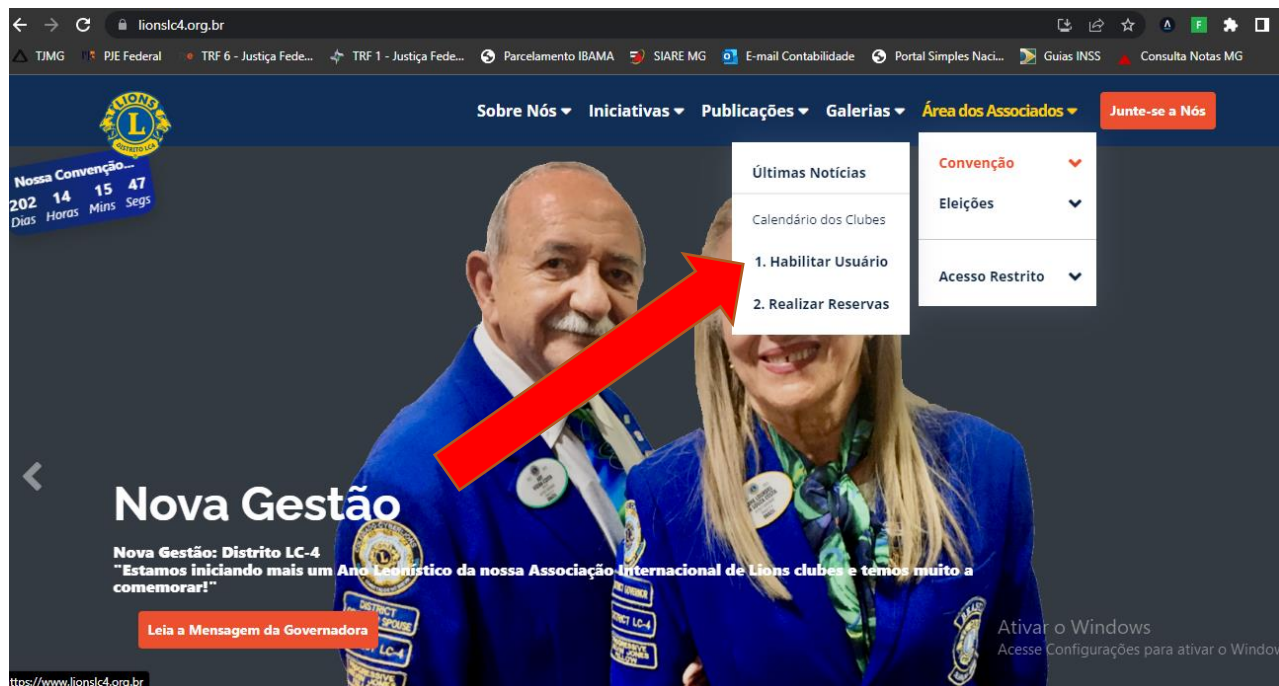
lionslc4.org.br

TJMG PJE Federal TRF 6 - Justiça Fede... TRF 1 - Justiça Fede... Parcelamento IBAMA SIARE MG E-mail Contabilidade Portal Simples Naci... Guias INSS Consulta Notas MG

LIONS DISTRITO LC4

Sobre Nós Iniciativas Publicações Galerias Área dos Associados Junte-se a Nós

Nossa Convenção...
202 Dias 14 Horas 15 Mins 47 Segs

Últimas Notícias
Calendário dos Clubes
1. Habilitar Usuário
2. Realizar Reservas

Convenção
Eleições
Acesso Restrito

Nova Gestão

Nova Gestão: Distrito LC-4
"Estamos iniciando mais um Ano Leonístico da nossa Associação Internacional de Lions clubes e temos muito a comemorar!"

Leia a Mensagem da Governadora

Ativar o Windows
Acesse Configurações para ativar o Windows

ttps://www.lionslc4.org.br